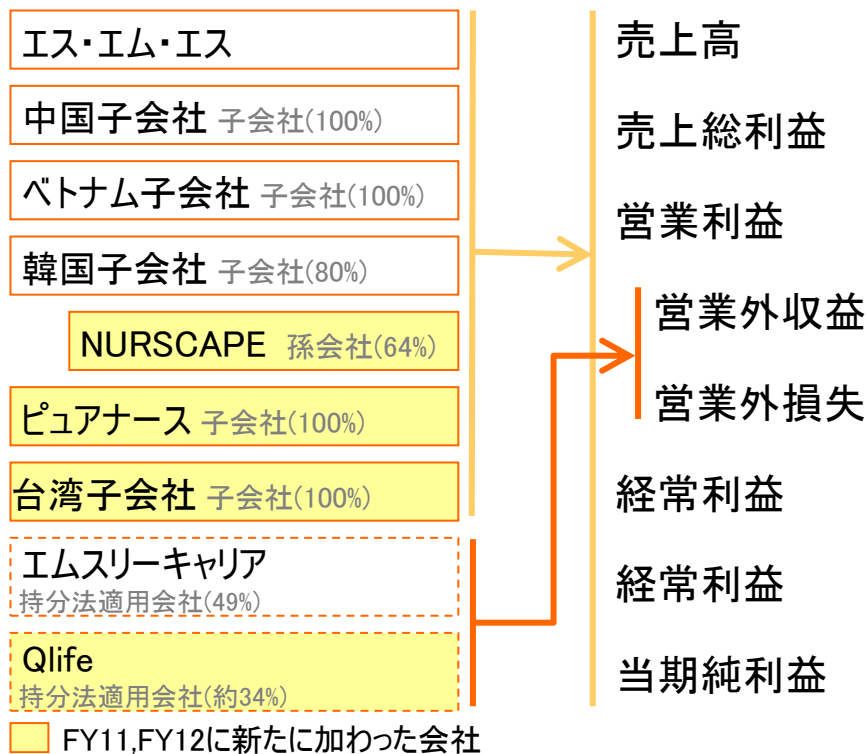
エス・エム・エス

中国子会社 子会社(100%)

ベトナム子会社 子会社(100%)

韓国子会社 子会社(80%)

NURSCAPE 孫会社(64%)

ピュアナース 子会社(100%)

台湾子会社 子会社(100%)

エムスリーキャリア
持分法適用会社(49%)

Qlife
持分法適用会社(約34%)

FY11,FY12に新たに加わった会社

売上高

売上総利益

営業利益

営業外収益

営業外損失

経常利益

経常利益

当期純利益